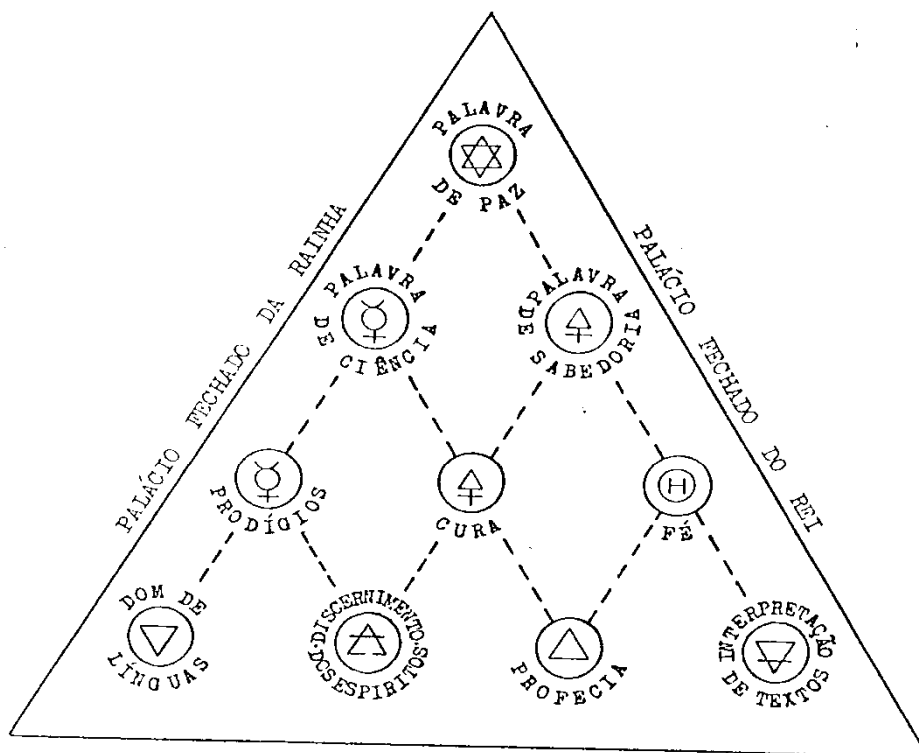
PALAVRA DE PAZ

PALÁCIO FECHADO DA RAINHA

PALÁCIO FECHADO DO REI

PALAVRA DE CIÊNCIA

PALAVRA DE SABEDORIA

PRODÍGIOS

CURA

FÉ

DOM DE LÍNGUAS

DISCERNIMENTO DOS ESPIRITOS

PROFECIA

INTERPRETAÇÃO DE TEXTOS